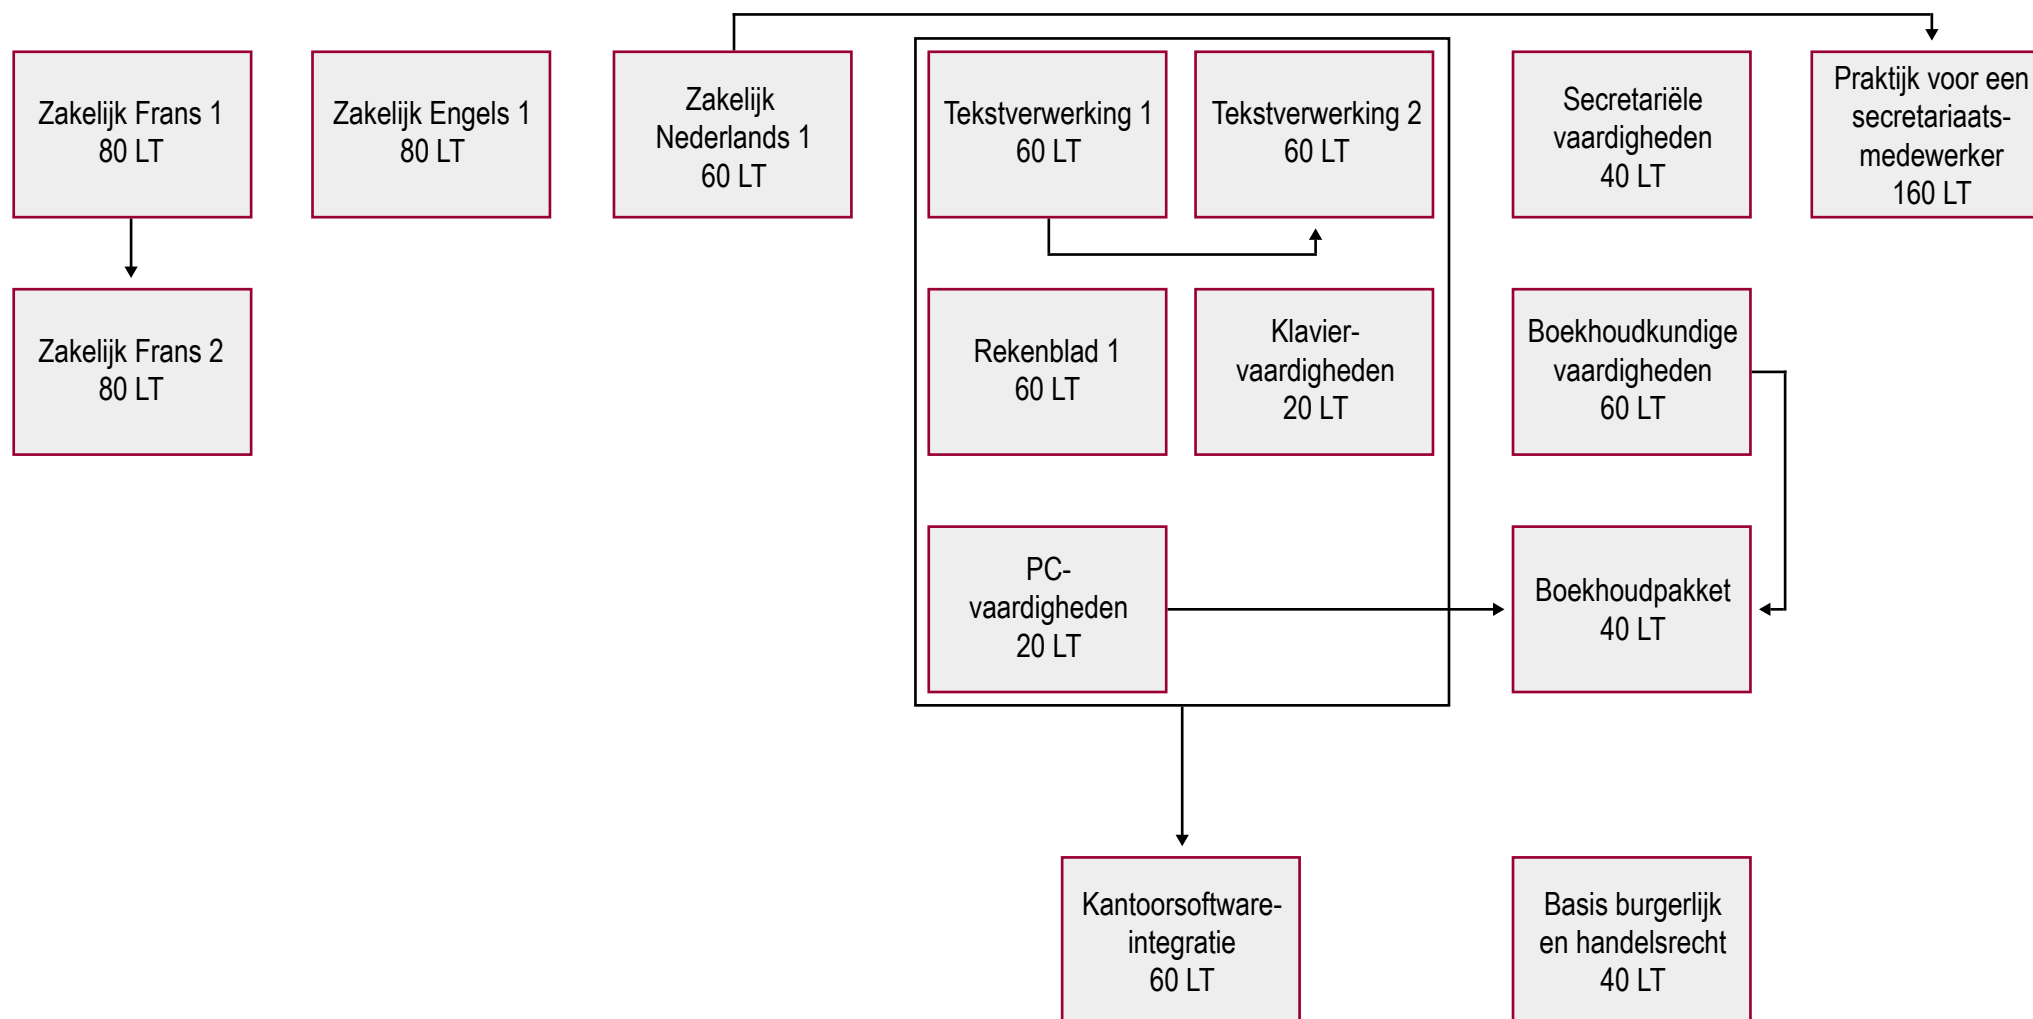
Zakelijk Frans 1
80 LT

Zakelijk Engels 1
80 LT

Zakelijk Nederlands 1
60 LT

Tekstverwerking 1
60 LT

Tekstverwerking 2
60 LT

Secretariële vaardigheden
40 LT

Praktijk voor een secretariaats-medewerker
160 LT

Zakelijk Frans 2
80 LT

Rekenblad 1
60 LT

Klavier-vaardigheden
20 LT

Boekhoudkundige vaardigheden
60 LT

PC-vaardigheden
20 LT

Boekhoudpakket
40 LT

Kantoorsoftware-integratie
60 LT

Basis burgerlijk en handelsrecht
40 LT